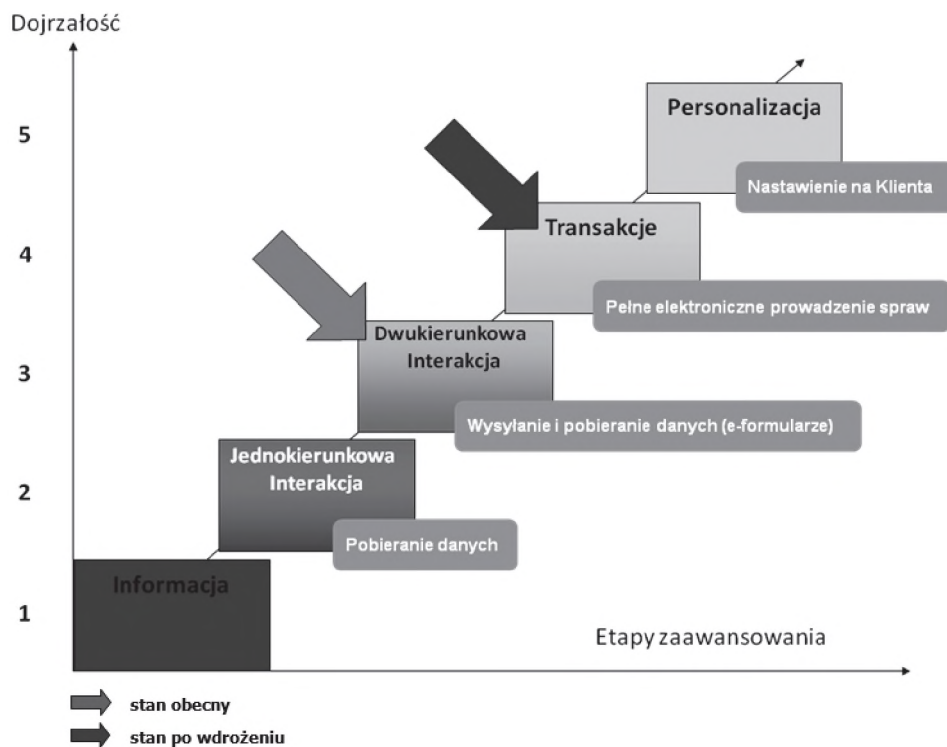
Dojrzałość

5

4

3

2

1

Personalizacja

Nastawienie na Klienta

Transakcje

Pełne elektroniczne prowadzenie spraw

Dwukierunkowa Interakcja

Wysyłanie i pobieranie danych (e-formularze)

Jednokierunkowa Interakcja

Pobieranie danych

Informacja

Etapy zaawansowania

stan obecny

stan po wdrożeniu